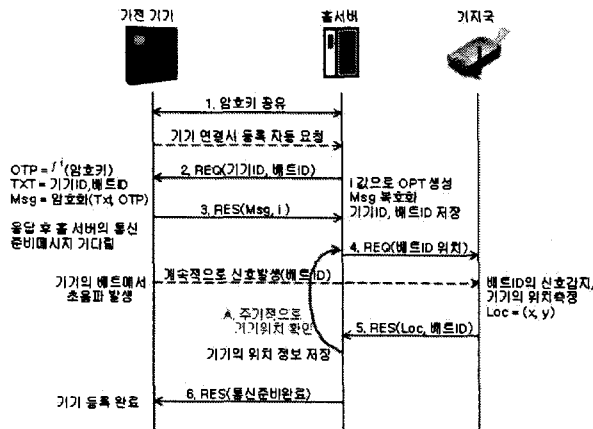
가전 기기

홈서버

기지국

1. 암호키 공유

기기 연결시 등록 자동 요청

OTP = $f^i$(암호키)
TXT = 기기ID, 베트ID
Msg = 암호화(TXT, OTP)

2. REQ(기기ID, 베트ID)

i 값으로 OPT 생성
Msg 복호화
기기ID, 베트ID 저장

3. RES(Msg, i)

응답 후 홈 서버의 통신 준비메시지 기다림

4. REQ(베트ID 위치)

기기의 베트에서 초음파 발생

계속적으로 신호발생(베트ID)

베트ID의 신호감지, 기기의 위치측정
Loc = (x, y)

A. 주기적으로 기기위치 확인

5. RES(Loc, 베트ID)

기기의 위치 정보 저장

6. RES(통신준비완료)

기기 등록 완료